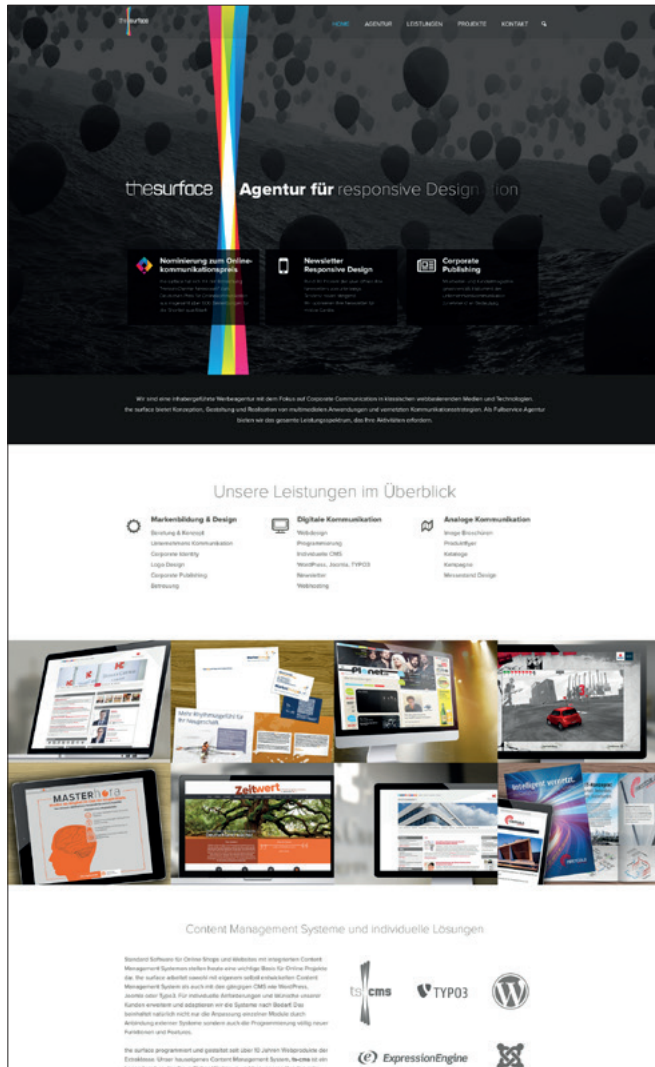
thesurface

HOME AGENTUR LEISTUNGEN PROJEKTE KONTAKT

thesurface Agentur für responsive Design

Nominierung zum Onlinekommunikationspreis

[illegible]

Newsletter Responsive Design

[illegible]

Corporate Publishing

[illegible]

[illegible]

Unsere Leistungen im Überblick

Markenbildung & Design
Beratung & Konzept
Unternehmens Kommunikation
Corporate Identity
Logo Design
Corporate Publishing
Betreuung

Digitale Kommunikation
Webdesign
Programmierung
Individuelle CMS
WordPress, Joomla, TYPO3
Newsletter
Webhosting

Analoge Kommunikation
Image Broschüren
Produktflyer
Kataloge
Kampagne
Messestand Design

Content Management Systeme und individuelle Lösungen

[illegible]

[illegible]

ts cms
TYPO3
ExpressionEngine